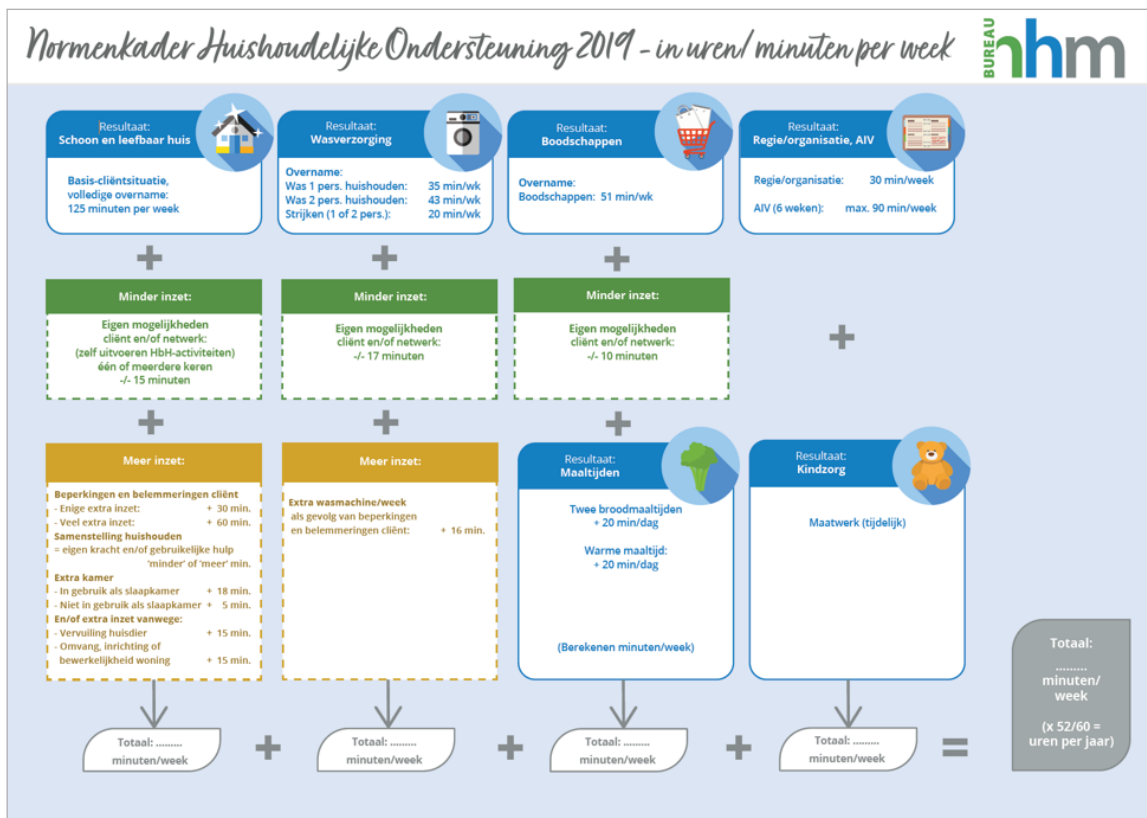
Normenkader Huishoudelijke Ondersteuning 2019 - in uren/ minuten per week

BUREAU nhm

Resultaat:
Schoon en leefbaar huis

Basis-cliëntsituatie, volledige overname: 125 minuten per week

Resultaat:
Wasverzorging

Overname:
Was 1 pers. huishouden: 35 min/wk
Was 2 pers. huishouden: 43 min/wk
Strijken (1 of 2 pers.): 20 min/wk

Resultaat:
Boodschappen

Overname:
Boodschappen: 51 min/wk

Resultaat:
Regie/organisatie, AIV

Regie/organisatie: 30 min/week

AIV (6 weken): max. 90 min/week

+ + +

Minder inzet:

Eigen mogelijkheden cliënt en/of netwerk: (zelf uitvoeren HbH-activiteiten) één of meerdere keren -/- 15 minuten

Minder inzet:

Eigen mogelijkheden cliënt en/of netwerk: -/- 17 minuten

Minder inzet:

Eigen mogelijkheden cliënt en/of netwerk: -/- 10 minuten

+

+ + +

Meer inzet:

Beperkingen en belemmeringen cliënt
- Enige extra inzet: + 30 min.
- Veel extra inzet: + 60 min.
Samenstelling huishouden
= eigen kracht en/of gebruikelijke hulp 'minder' of 'meer' min.
Extra kamer
- In gebruik als slaapkamer + 18 min.
- Niet in gebruik als slaapkamer + 5 min.
En/of extra inzet vanwege:
- Vervuiling huisdier + 15 min.
- Omvang, inrichting of bewerkelijkheid woning + 15 min.

Meer inzet:

Extra wasmachine/week als gevolg van beperkingen en belemmeringen cliënt: + 16 min.

Resultaat:
Maaltijden

Twee broodmaaltijden + 20 min/dag

Warme maaltijd: + 20 min/dag

(Berekenen minuten/week)

Resultaat:
Kindzorg

Maatwerk (tijdelijk)

Totaal:
.........
minuten/
week

(x 52/60 = uren per jaar)

Totaal: ......... minuten/week + Totaal: ......... minuten/week + Totaal: ......... minuten/week + Totaal: ......... minuten/week =